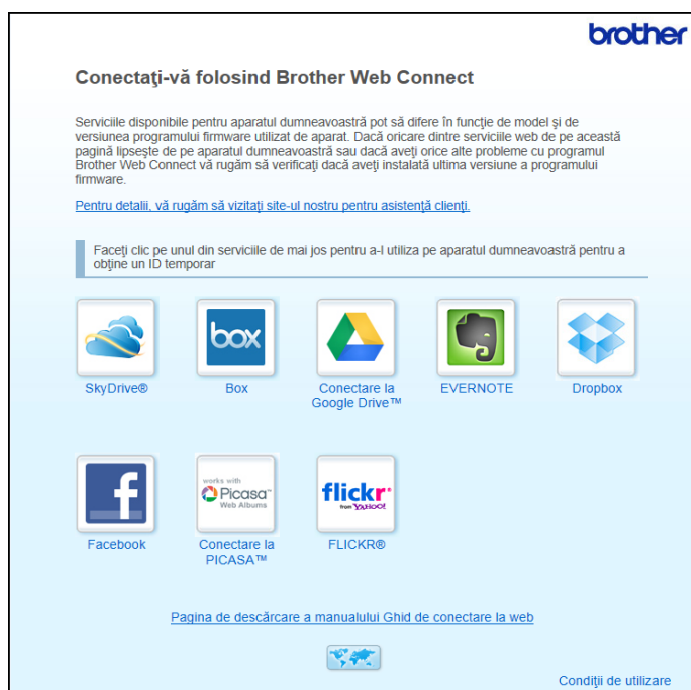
brother

Conectaţi-vă folosind Brother Web Connect

Serviciile disponibile pentru aparatul dumneavoastră pot să difere în funcţie de model şi de versiunea programului firmware utilizat de aparat. Dacă oricare dintre serviciile web de pe această pagină lipseşte de pe aparatul dumneavoastră sau dacă aveţi orice alte probleme cu programul Brother Web Connect vă rugăm să verificaţi dacă aveţi instalată ultima versiune a programului firmware.

Pentru detalii, vă rugăm să vizitaţi site-ul nostru pentru asistenţă clienţi.

Faceţi clic pe unul din serviciile de mai jos pentru a-l utiliza pe aparatul dumneavoastră pentru a obţine un ID temporar

SkyDrive®

box
Box

Conectare la Google Drive™

EVERNOTE

Dropbox

f
Facebook

works with Picasa™ Web Albums
Conectare la PICASA™

flickr from YAHOO!
FLICKR®

Pagina de descărcare a manualului Ghid de conectare la web

Condiţii de utilizare